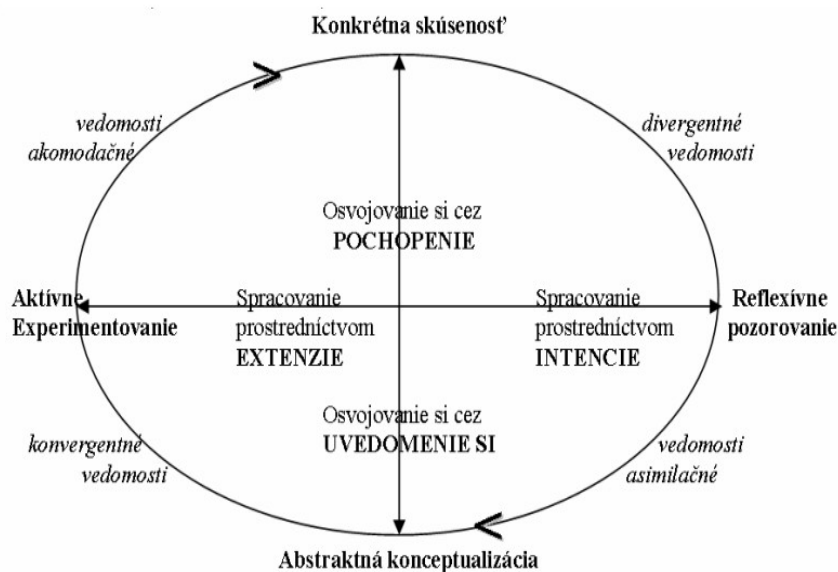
Konkrétna skúsenosť

vedomosti akomodačné

divergentné vedomosti

Osvojovanie si cez
POCHOPENIE

Aktívne Experimentovanie

Spracovanie prostredníctvom
EXTENZIE

Spracovanie prostredníctvom
INTENCIE

Reflexívne pozorovanie

Osvojovanie si cez
UVEDOMENIE SI

konvergentné vedomosti

vedomosti asimilačné

Abstraktná konceptualizácia